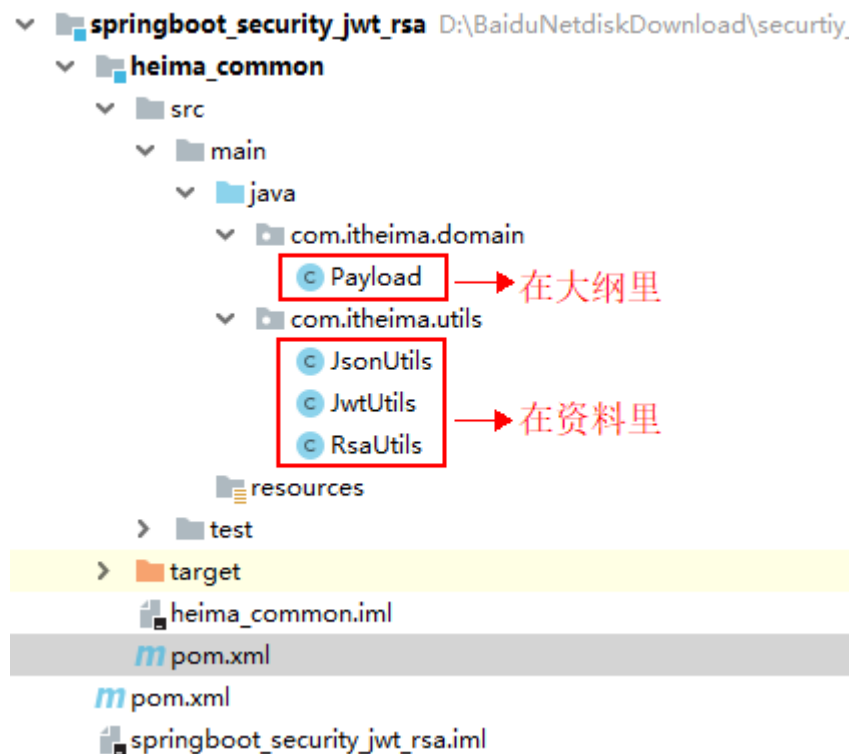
springboot_security_jwt_rsa D:\BaiduNetdiskDownload\securtiy_
heima_common
src
main
java
com.itheima.domain
Payload
在大纲里
com.itheima.utils
JsonUtils
JwtUtils
RsaUtils
在资料里
resources
test
target
heima_common.iml
pom.xml
pom.xml
springboot_security_jwt_rsa.iml